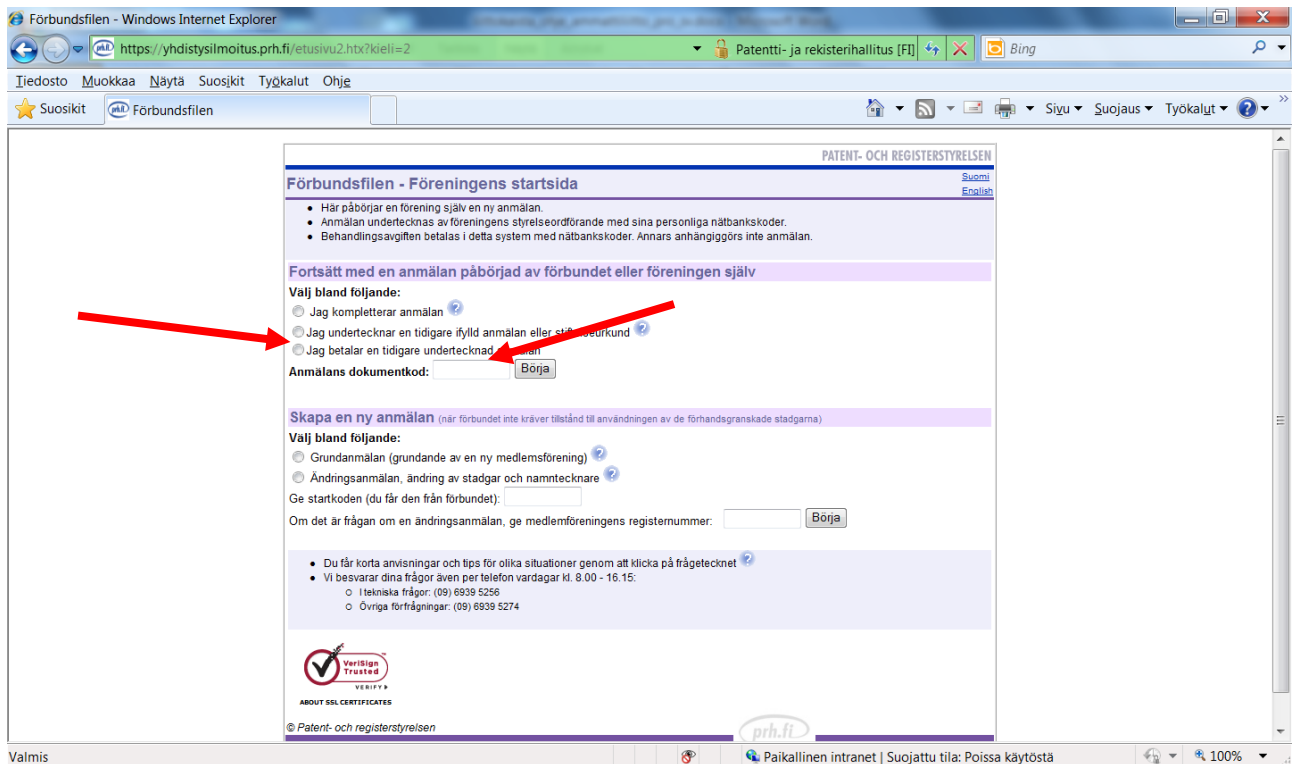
Förbundsfilen - Windows Internet Explorer

https://yhdistysilmoitus.prh.fi/etusivu2.htx?kieli=2

Patentti- ja rekisterihallitus [FI]

Bing

Tiedosto Muokkaa Näytä Suosikit Työkalut Ohje

Suosikit Förbundsfilen

Sivu ▾ Suojaus ▾ Työkalut ▾

PATENT- OCH REGISTERSTYRELSEN

Förbundsfilen - Föreningens startsida

Suomi
English

- Här påbörjar en förening själv en ny anmälan.
- Anmälan undertecknas av föreningens styrelseordförande med sina personliga nätbankskoder.
- Behandlingsavgiften betalas i detta system med nätbankskoder. Annars anhängiggörs inte anmälan.

Fortsätt med en anmälan påbörjad av förbundet eller föreningen själv

Välj bland följande:

Jag kompletterar anmälan

Jag undertecknar en tidigare ifylld anmälan eller stif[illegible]urkund

Jag betalar en tidigare underteckna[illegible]lan

Anmälans dokumentkod: Börja

Skapa en ny anmälan (när förbundet inte kräver tillstånd till användningen av de förhandsgranskade stadgarna)

Välj bland följande:

Grundanmälan (grundande av en ny medlemsförening)

Ändringsanmälan, ändring av stadgar och namntecknare

Ge startkoden (du får den från förbundet):

Om det är frågan om en ändringsanmälan, ge medlemsföreningens registernummer: Börja

- Du får korta anvisningar och tips för olika situationer genom att klicka på frågetecknet
- Vi besvarar dina frågor även per telefon vardagar kl. 8.00 - 16.15:
  - I tekniska frågor: (09) 6939 5256
  - Övriga förfrågningar: (09) 6939 5274

VeriSign Trusted VERIFY ▸
ABOUT SSL CERTIFICATES

© Patent- och registerstyrelsen

prh.fi

Valmis

Paikallinen intranet | Suojattu tila: Poissa käytöstä

100%